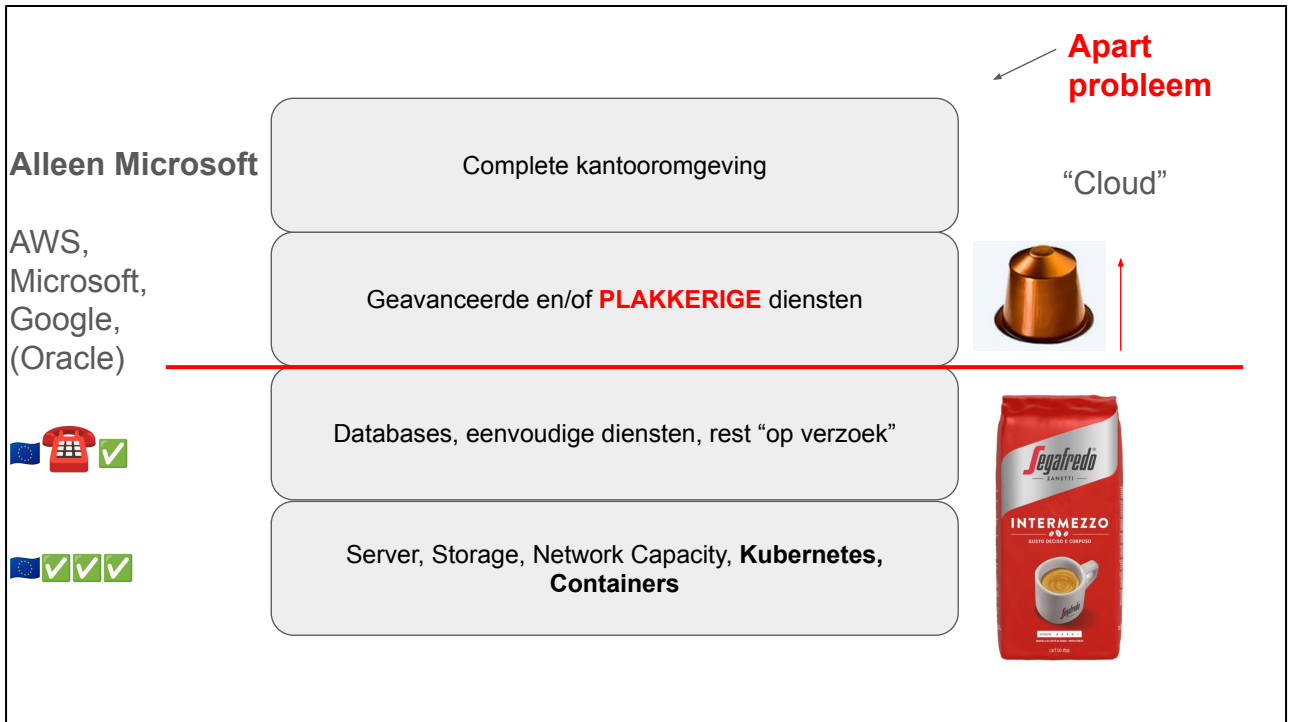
Apart probleem

Alleen Microsoft

Complete kantooromgeving

“Cloud”

AWS, Microsoft, Google, (Oracle)

Geavanceerde en/of PLAKKERIGE diensten

🇪🇺☎️✅

Databases, eenvoudige diensten, rest “op verzoek”

Segafredo ZANETTI INTERMEZZO GUSTO DECISO E CORPOSO

🇪🇺✅✅✅

Server, Storage, Network Capacity, Kubernetes, Containers